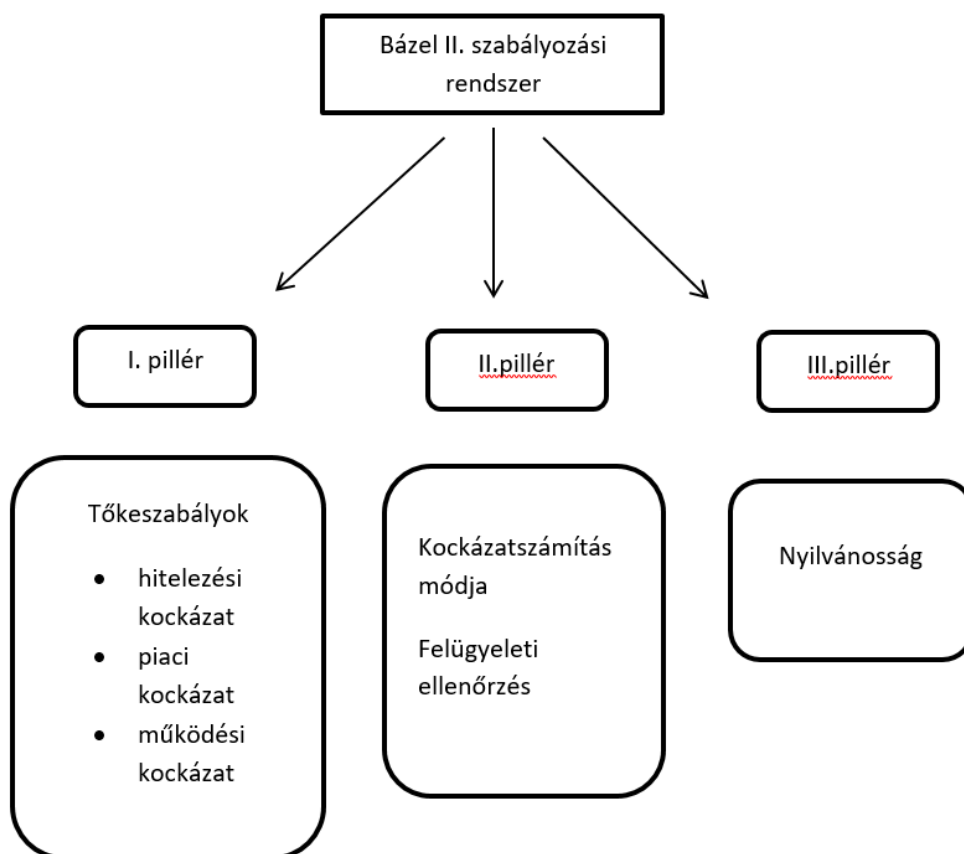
Bázel II. szabályozási rendszer

I. pillér

II.pillér

III.pillér

Tőkeszabályok

- hitelezési kockázat
- piaci kockázat
- működési kockázat

Kockázatszámítás módja

Felügyeleti ellenőrzés

Nyilvánosság